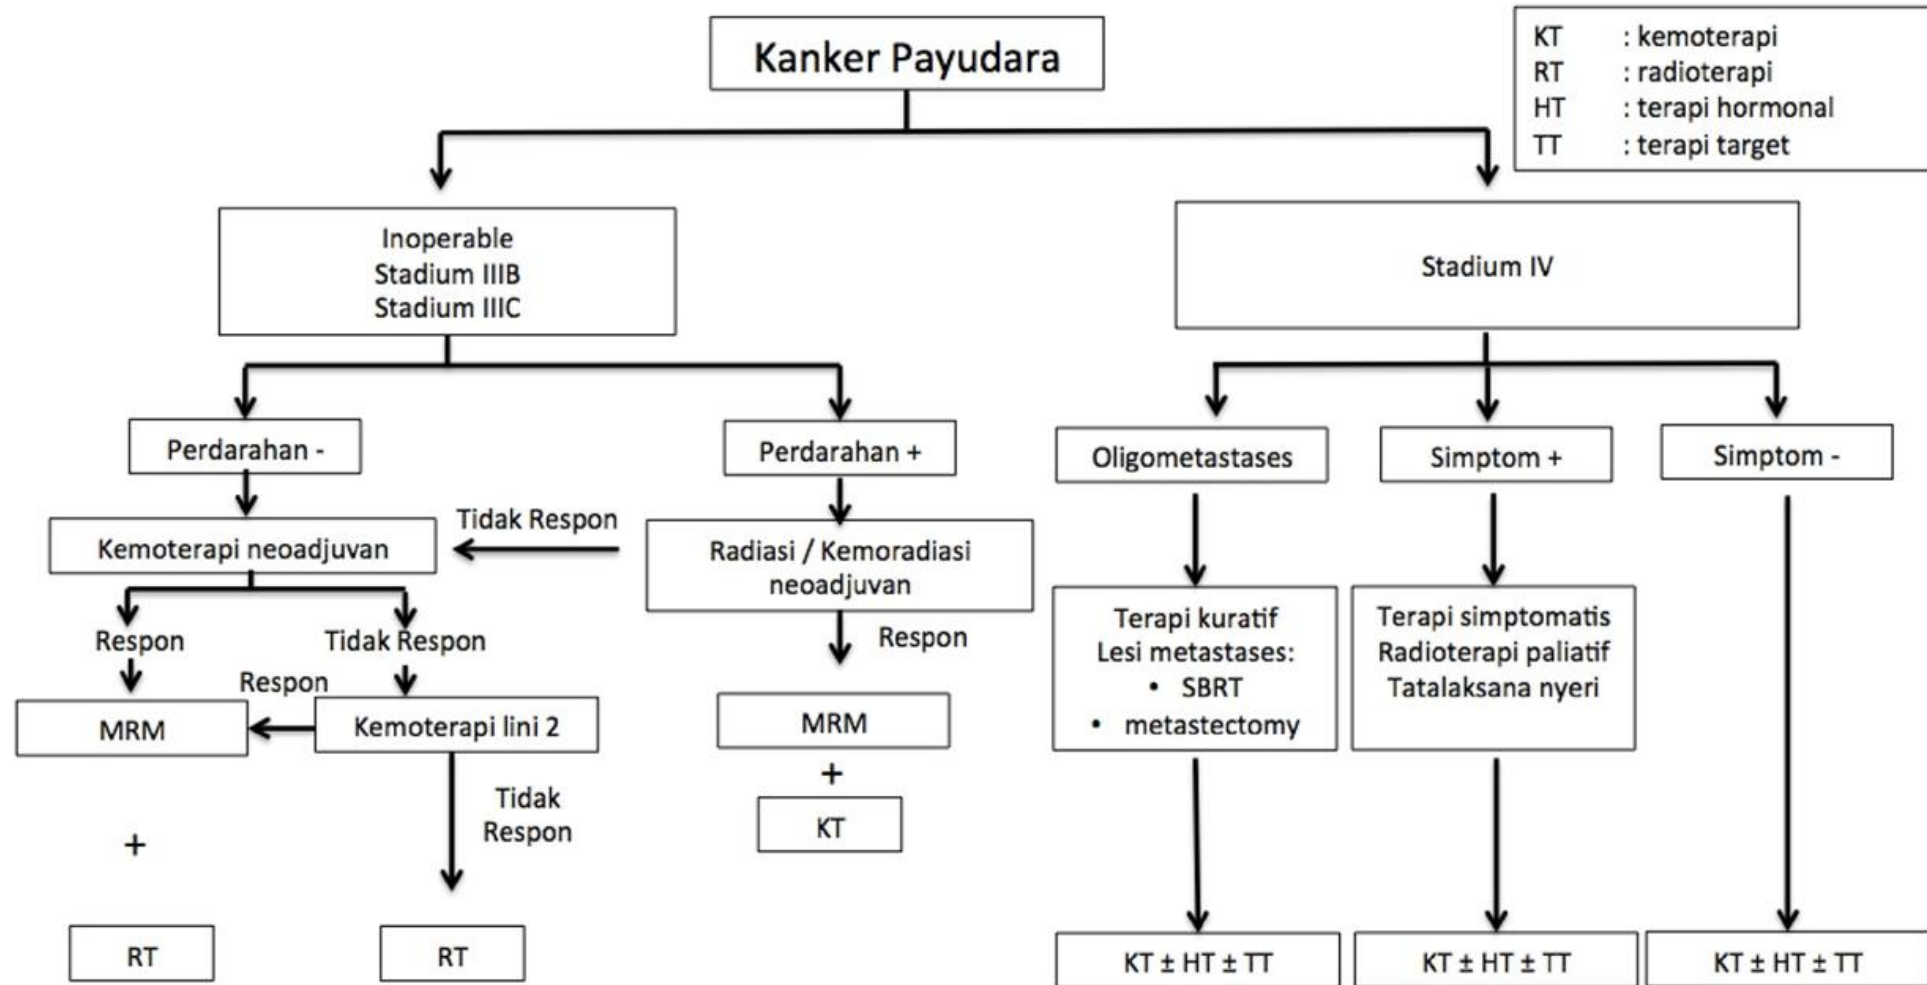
Kanker Payudara

KT : kemoterapi
RT : radioterapi
HT : terapi hormonal
TT : terapi target

Inoperable
Stadium IIIB
Stadium IIIC

Stadium IV

Perdarahan -

Perdarahan +

Oligometastases

Simptom +

Simptom -

Kemoterapi neoadjuvan

Tidak Respon

Radiasi / Kemoradiasi neoadjuvan

Respon

Tidak Respon

Respon

Respon

MRM

Kemoterapi lini 2

MRM

+

KT

Tidak Respon

+

RT

RT

Terapi kuratif
Lesi metastases:
• SBRT
• metastectomy

Terapi simptomatis
Radioterapi paliatif
Tatalaksana nyeri

KT ± HT ± TT

KT ± HT ± TT

KT ± HT ± TT